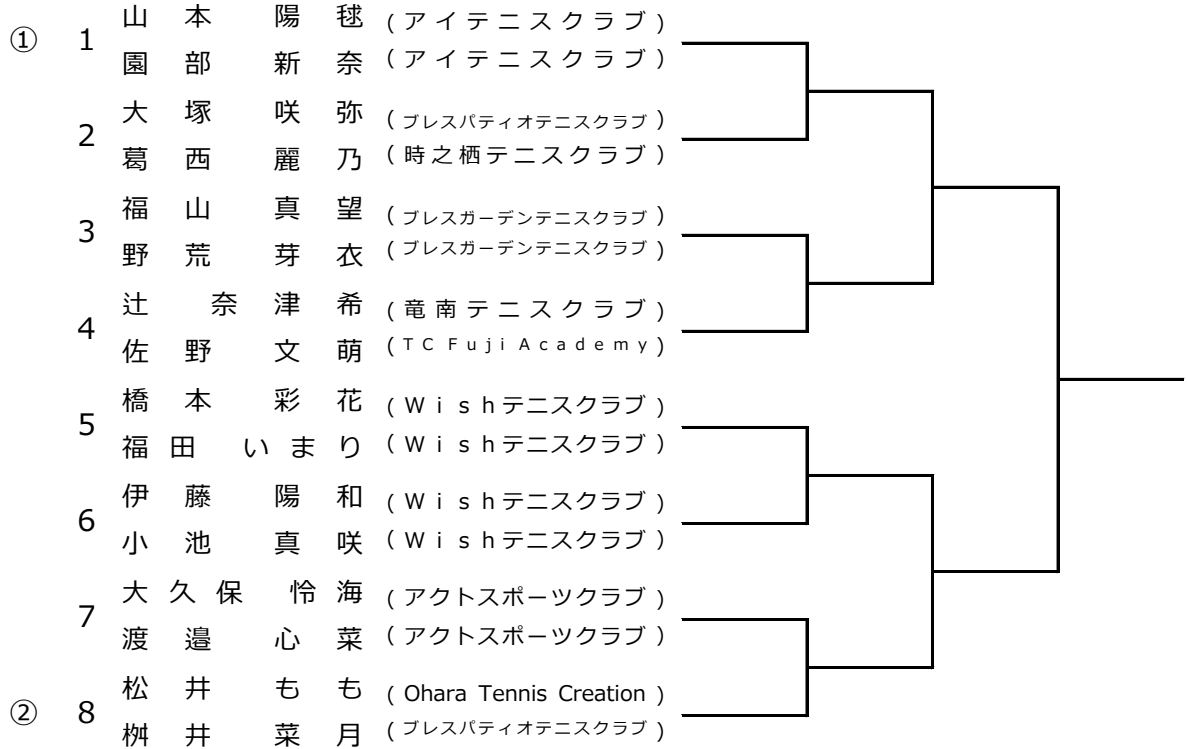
① 1 山本 陽毬 (アイテニスクラブ)
園部 新奈 (アイテニスクラブ)

2 大塚 咲弥 (ブレスパティオテニスクラブ)
葛西 麗乃 (時之栖テニスクラブ)

3 福山 真望 (ブレスガーデンテニスクラブ)
野荒 芽衣 (ブレスガーデンテニスクラブ)

4 辻 奈津希 (竜南テニスクラブ)
佐野 文萌 (TC Fuji Academy)

5 橋本 彩花 (Wishテニスクラブ)
福田 いまり (Wishテニスクラブ)

6 伊藤 陽和 (Wishテニスクラブ)
小池 真咲 (Wishテニスクラブ)

7 大久保 怜海 (アクトスポーツクラブ)
渡邉 心菜 (アクトスポーツクラブ)

② 8 松井 もも (Ohara Tennis Creation)
桝井 菜月 (ブレスパティオテニスクラブ)